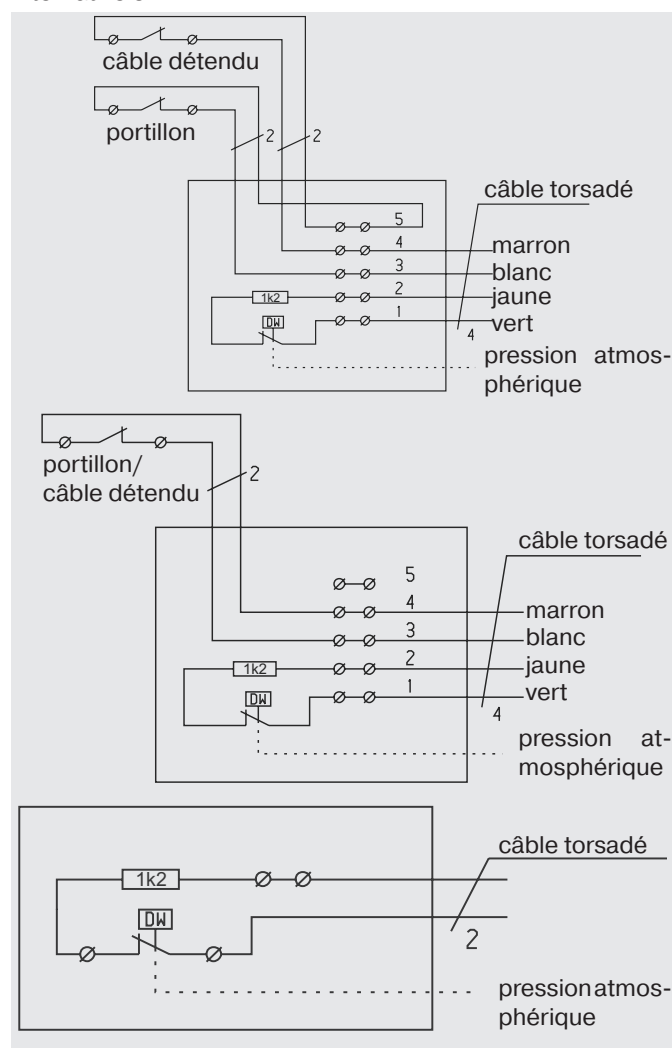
câble détendu
portillon
2
2
câble torsadé
5
4
marron
3
blanc
1k2
2
jaune
DW
1
vert
4
pression atmosphérique

portillon/
câble détendu
2
câble torsadé
5
4
marron
3
blanc
1k2
2
jaune
DW
1
vert
4
pression atmosphérique

câble torsadé
1k2
DW
2
pressionatmosphérique